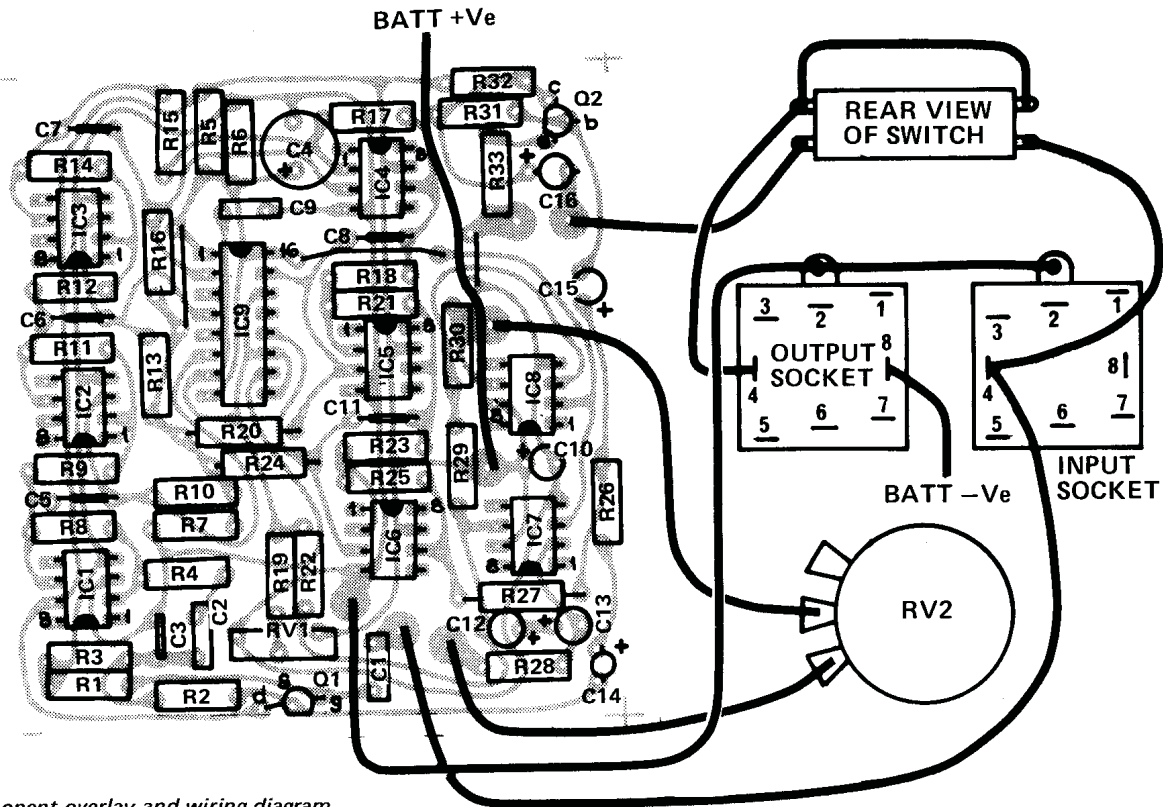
BATT +Ve

R32
R31
c
Q2
b
e
R33
C16
REAR VIEW OF SWITCH

C7
R15
R5
R6
C4
R17
IC4
R14
IC3
C9
R16
C8
16
R12
IC9
R18
R21
C15
C6
8
1
R11
R13
IC5
R30
3
2
1
3
2
1
OUTPUT SOCKET
8
8
4
4
IC2
IC8
5
6
7
5
6
7
C11
R20
R23
C10
R24
R25
R29
R9
INPUT SOCKET
C5
R10
BATT –Ve
R8
R7
IC6
IC7
R26
IC1
R4
R19
R22
R27
RV2
C2
C3
RV1
C12
C13
R3
R28
R1
C1
R2
s
d
Q1
g
C14

onent overlay and wiring diagram